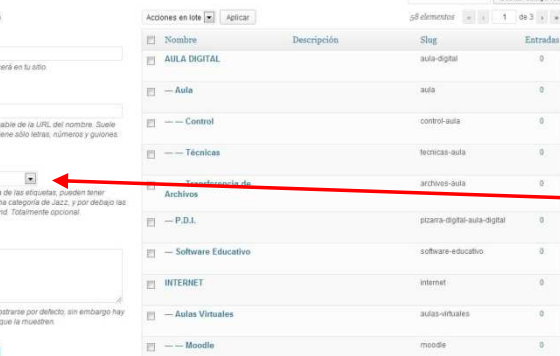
erá en tu sitio.

able de la URL del nombre. Suele ene sólo letras, números y guiones.

de las etiquetas, pueden tener a categoría de Jazz, y por debajo las nd. Totalmente opcional.

strarse por defecto, sin embargo hay que la muestren.

Acciones en lote | Aplicar

58 elementos « ‹ 1 de 3 › »

| | Nombre | Descripción | Slug | Entradas |
|---|---|---|---|---|
| | AULA DIGITAL | | aula-digital | 0 |
| | — Aula | | aula | 0 |
| | — — Control | | control-aula | 0 |
| | — — Técnicas | | tecnicas-aula | 0 |
| | — — Transferencia de Archivos | | archivos-aula | 0 |
| | — P.D.I. | | pizarra-digital-aula-digital | 0 |
| | — Software Educativo | | software-educativo | 0 |
| | INTERNET | | internet | 0 |
| | — Aulas Virtuales | | aulas-virtuales | 0 |
| | — — Moodle | | moodle | 0 |